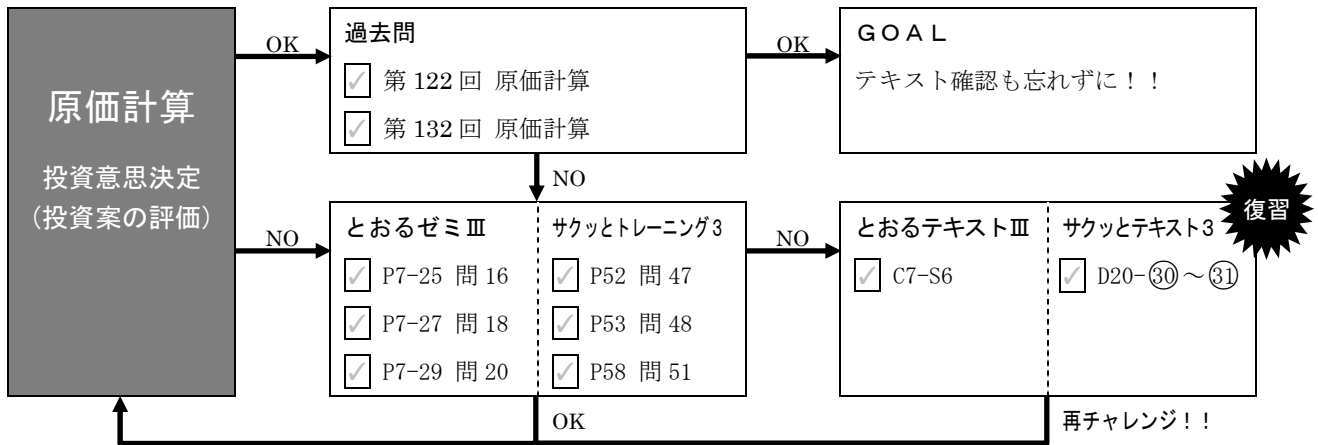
原価計算

投資意思決定
(投資案の評価)

OK

過去問
✓ 第 122 回 原価計算
✓ 第 132 回 原価計算

OK

GOAL
テキスト確認も忘れずに!!

NO

NO

とおるゼミⅢ
✓ P7-25 問 16
✓ P7-27 問 18
✓ P7-29 問 20

サクッとトレーニング 3
✓ P52 問 47
✓ P53 問 48
✓ P58 問 51

NO

とおるテキストⅢ
✓ C7-S6

サクッとテキスト 3
✓ D20-㉚～㉛

復習

OK

再チャレンジ!!